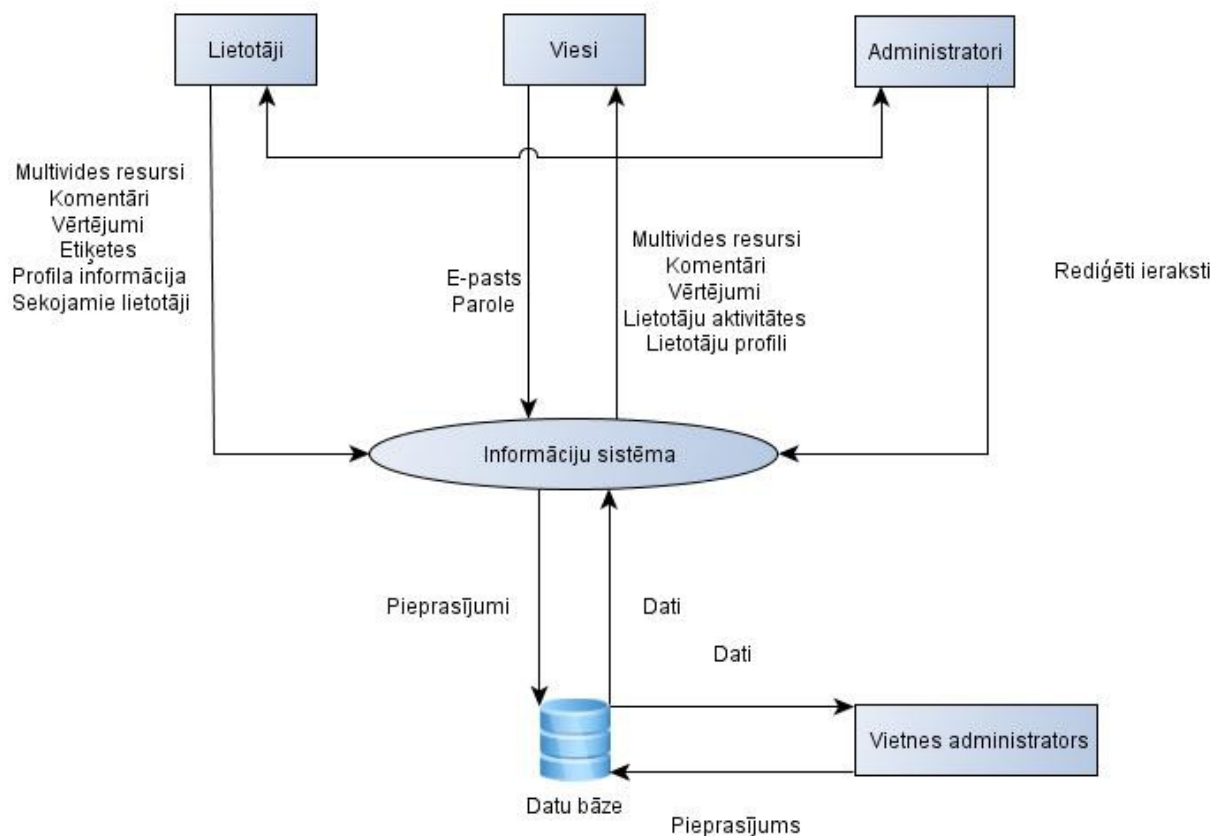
Lietotāji

Viesi

Administratori

Multivides resursi
Komentāri
Vērtējumi
Etiķetes
Profila informācija
Sekojamie lietotāji

E-pasts
Parole

Multivides resursi
Komentāri
Vērtējumi
Lietotāju aktivitātes
Lietotāju profili

Rediģēti ieraksti

Informāciju sistēma

Pieprasījumi

Dati

Dati

Datu bāze

Vietnes administrators

Pieprasījums